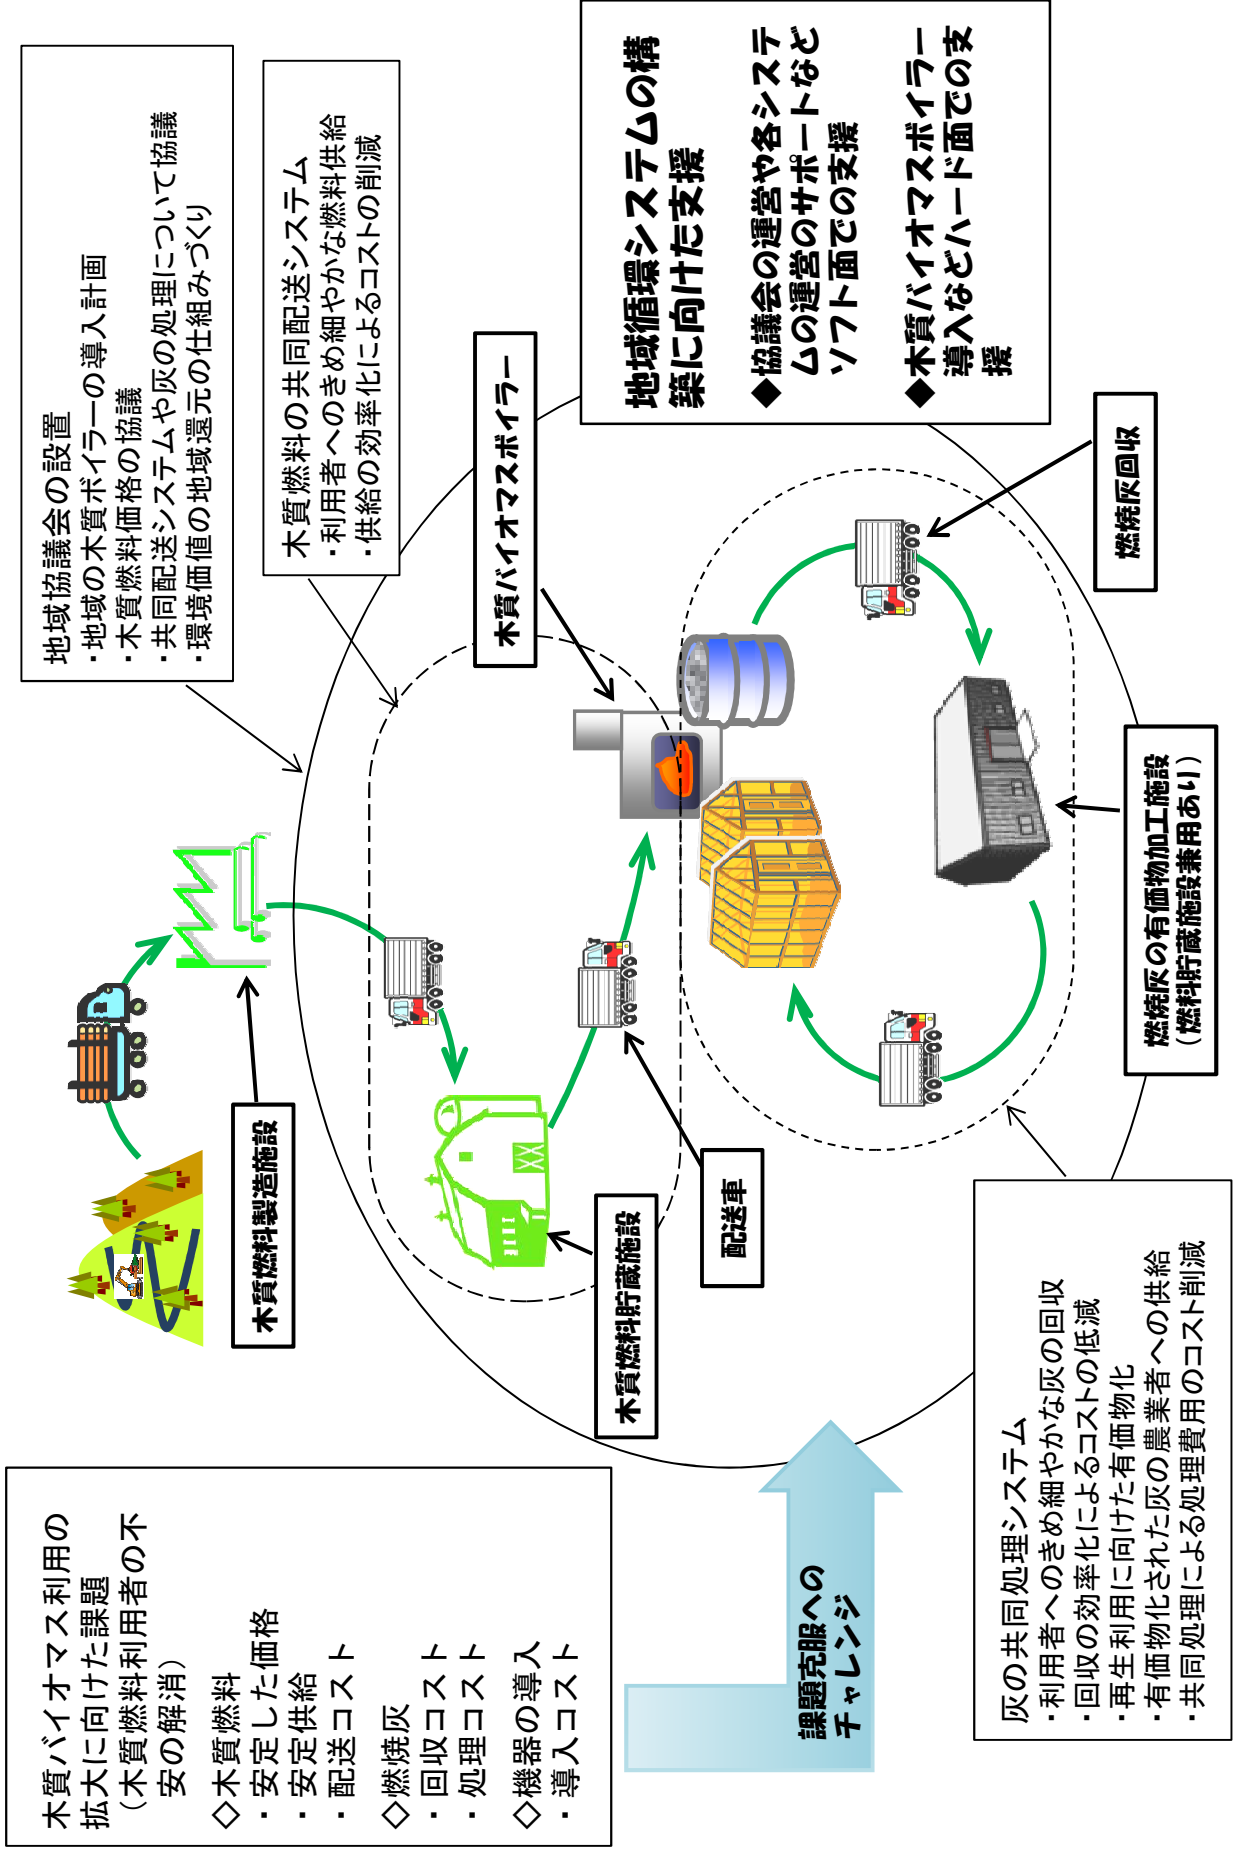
地域協議会の設置
・地域の木質ボイラーの導入計画
・木質燃料価格の協議
・共同配送システムや灰の処理について協議
・環境価値の地域還元の仕組みづくり

木質燃料の共同配送システム
・利用者へのきめ細やかな燃料供給
・供給の効率化によるコストの削減

地域循環システムの構築に向けた支援

◆協議会の運営や各システムの運営のサポートなどソフト面での支援

◆木質バイオマスボイラー導入などハード面での支援

木質バイオマスボイラー

燃焼灰回収

燃焼灰の有価物加工施設
（燃料貯蔵施設兼用あり）

木質燃料製造施設

配送車

木質燃料貯蔵施設

灰の共同処理システム
・利用者へのきめ細やかな灰の回収
・回収の効率化によるコストの低減
・再生利用に向けた有価物化
・有価物化された灰の農業者への供給
・共同処理による処理費用のコスト削減

課題克服へのチャレンジ

木質バイオマス利用の拡大に向けた課題
（木質燃料利用者の不安の解消）
◇木質燃料
・安定した価格
・安定供給
・配送コスト
◇燃焼灰
・回収コスト
・処理コスト
◇機器の導入
・導入コスト